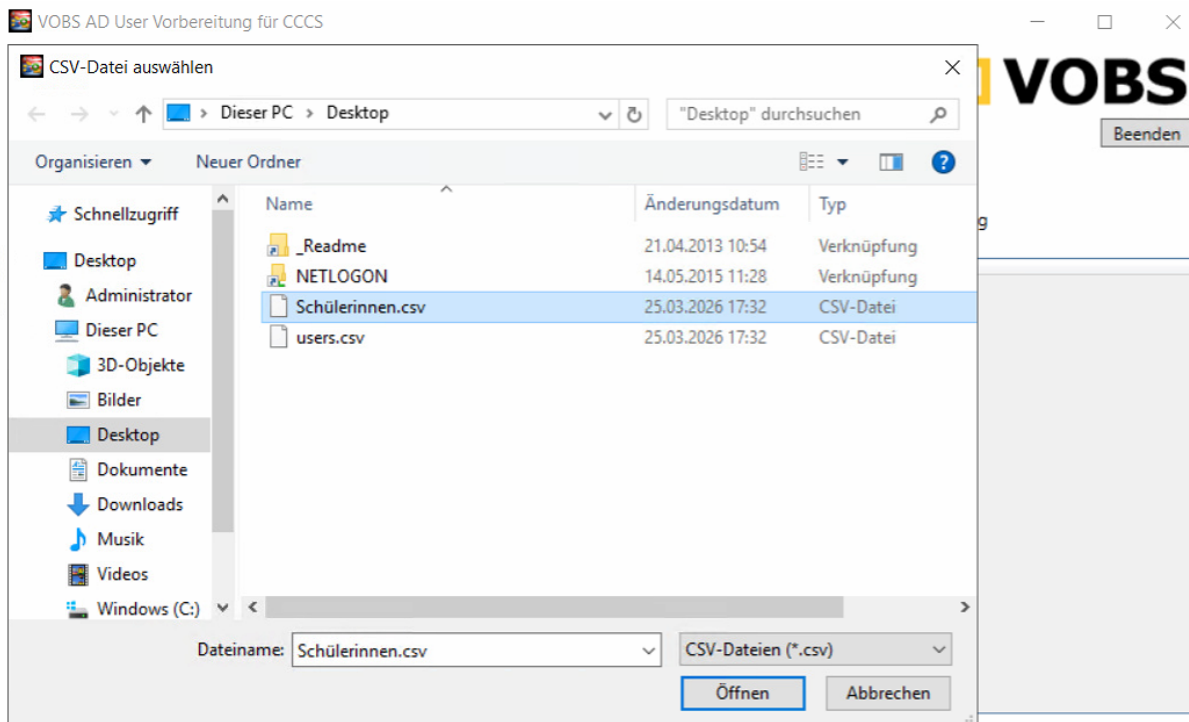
VOBS AD User Vorbereitung für CCCS

VOBS

Beenden

g

CSV-Datei auswählen

Dieser PC > Desktop

"Desktop" durchsuchen

Organisieren ▾ Neuer Ordner

Schnellzugriff
Desktop
Administrator
Dieser PC
3D-Objekte
Bilder
Desktop
Dokumente
Downloads
Musik
Videos
Windows (C:)

| Name | Änderungsdatum | Typ |
|---|---|---|
| _Readme | 21.04.2013 10:54 | Verknüpfung |
| NETLOGON | 14.05.2015 11:28 | Verknüpfung |
| Schülerinnen.csv | 25.03.2026 17:32 | CSV-Datei |
| users.csv | 25.03.2026 17:32 | CSV-Datei |

Dateiname: Schülerinnen.csv

CSV-Dateien (*.csv)

Öffnen

Abbrechen